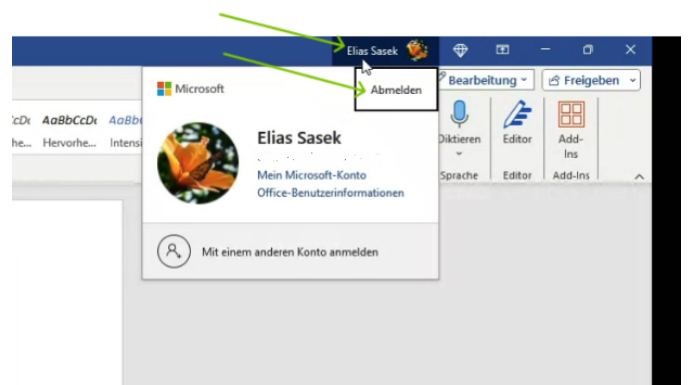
Elias Sasek

Microsoft

Abmelden

Bearbeitung

Freigeben

CcDc AaBbCcDc AaBbC

he... Hervorhe... Intensi

Elias Sasek

Mein Microsoft-Konto

Office-Benutzerinformationen

Diktieren

Sprache

Editor

Editor

Add-Ins

Add-Ins

Mit einem anderen Konto anmelden